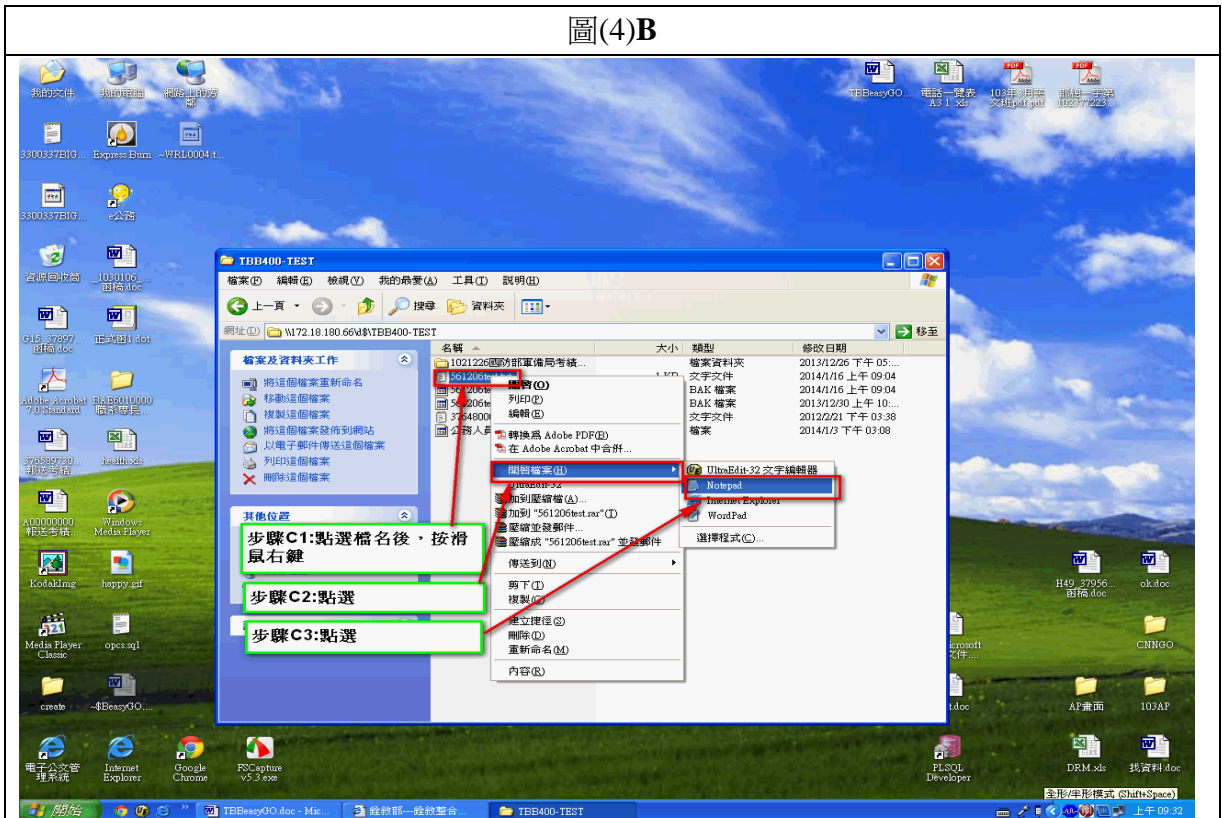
圖(4)B

我的文件 我的電腦 網路上的芳鄰
3300337BIG... Express Burn ~WRL0004.t...
3300337BIG... e公務
資源回收筒 1030106_... 函稿.doc
G15_37897... 函稿.doc 正式函1.dot
Adobe Acrobat 7.0 Standard BAB6010000 職系專長...
376389730... 報送考績... health.xls
A00000000... 報送考績 Windows Media Player
KodakImg happy.gif
Media Player Classic opcs.sql
create ~$BeasyGO....
電子公文管理系統 Internet Explorer Google Chrome FSCapture v5.3.exe

TBBeasyGO... 電話一覽表A3 1 .xls 103年1月英文班pdf.pdf 開課一字第1021223...
H49_37956... 函稿.doc ok.doc
CNNGO
AP畫面 103AP
PLSQL Developer DRM.xls 找資料.doc

TBB400-TEST
檔案(F) 編輯(E) 檢視(V) 我的最愛(A) 工具(T) 說明(H)
上一頁 搜尋 資料夾
網址(D) \\172.18.180.66\d$\TBB400-TEST 移至

檔案及資料夾工作
將這個檔案重新命名
移動這個檔案
複製這個檔案
將這個檔案發佈到網站
以電子郵件傳送這個檔案
列印這個檔案
刪除這個檔案

其他位置

| 名稱 | 大小 | 類型 | 修改日期 |
|---|---|---|---|
| 1021226國防部軍備局考績... | | 檔案資料夾 | 2013/12/26 下午 05:... |
| 561206test | 1 KB | 文字文件 | 2014/1/16 上午 09:04 |
| 561206te... | | BAK 檔案 | 2014/1/16 上午 09:04 |
| 561206te... | | BAK 檔案 | 2013/12/30 上午 10:... |
| 3764800... | | 文字文件 | 2012/2/21 下午 03:38 |
| 公務人員... | | 檔案 | 2014/1/3 下午 03:08 |

開啟(O)
列印(P)
編輯(E)
轉換為 Adobe PDF(B)
在 Adobe Acrobat 中合併...
開啟檔案(H)
UltraEdit-32
加到壓縮檔(A)...
加到 "561206test.rar"(T)
壓縮並發郵件...
壓縮成 "561206test.rar" 並發郵件
傳送到(N)
剪下(T)
複製(C)
建立捷徑(S)
刪除(D)
重新命名(M)
內容(R)

UltraEdit-32 文字編輯器
Notepad
Internet Explorer
WordPad
選擇程式(C)...

步驟C1:點選檔名後，按滑鼠右鍵
步驟C2:點選
步驟C3:點選

全形/半形模式 (Shift+Space)
開始 TBBeasyGO.doc - Mic... 銓敘部---銓敘整合... TBB400-TEST 上午 09:32